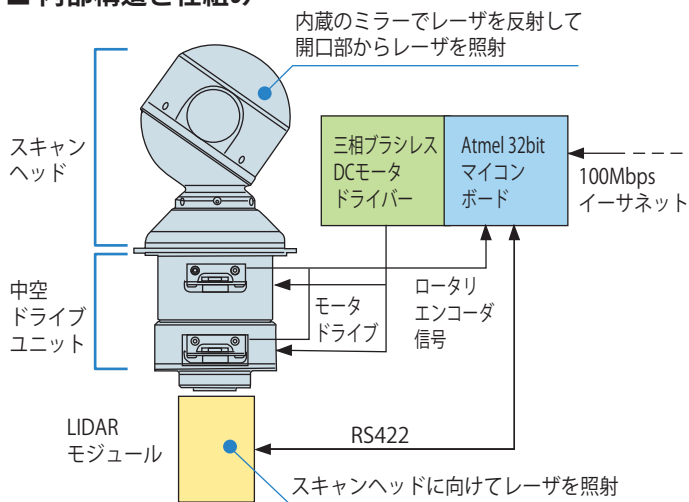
■内部構造と仕組み

内蔵のミラーでレーザを反射して開口部からレーザを照射

スキャンヘッド

三相ブラシレスDCモータドライバー

Atmel 32bit マイコンボード

100Mbps イーサネット

中空ドライブユニット

モータドライブ

ロータリエンコーダ信号

LIDAR モジュール

RS422

スキャンヘッドに向けてレーザを照射